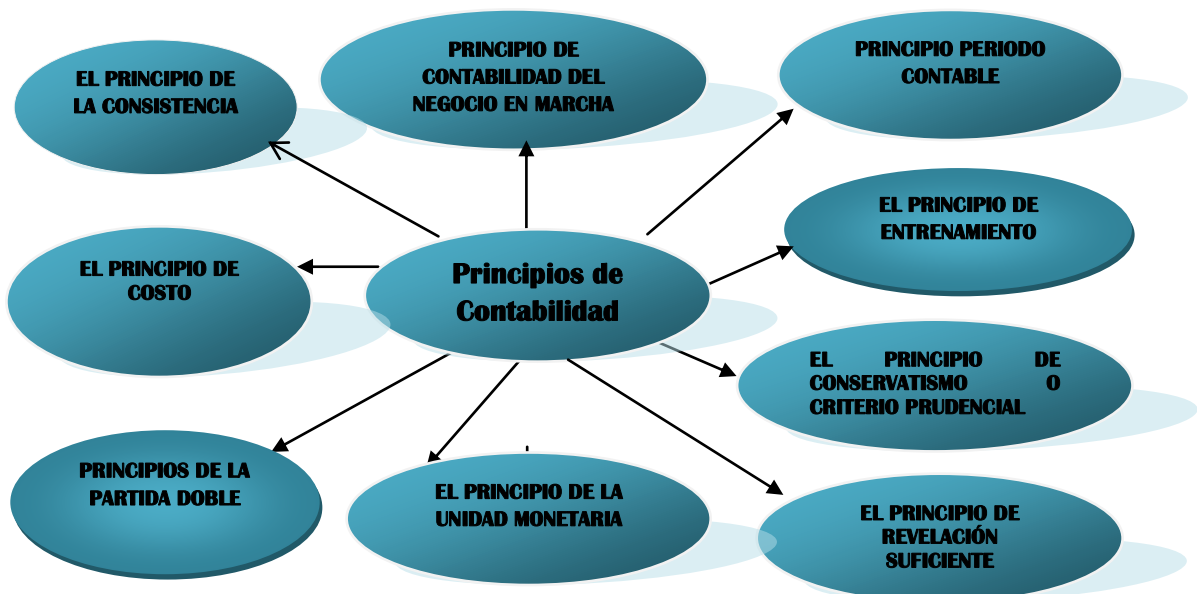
Principios de Contabilidad

EL PRINCIPIO DE LA CONSISTENCIA

PRINCIPIO DE CONTABILIDAD DEL NEGOCIO EN MARCHA

PRINCIPIO PERIODO CONTABLE

EL PRINCIPIO DE ENTRENAMIENTO

EL PRINCIPIO DE COSTO

EL PRINCIPIO DE CONSERVATISMO O CRITERIO PRUDENCIAL

PRINCIPIOS DE LA PARTIDA DOBLE

EL PRINCIPIO DE LA UNIDAD MONETARIA

EL PRINCIPIO DE REVELACIÓN SUFICIENTE